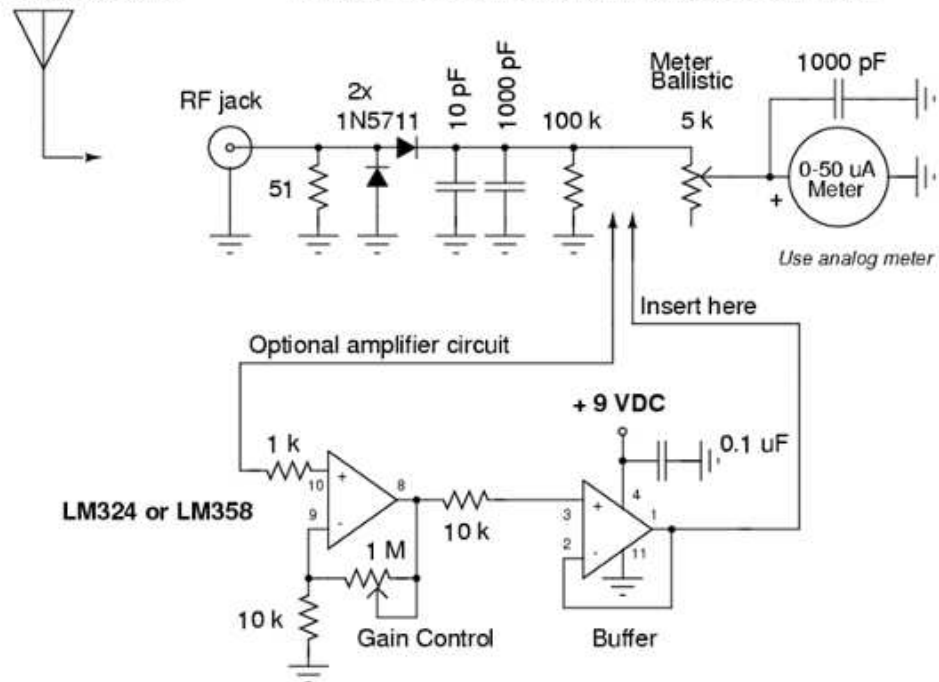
RF jack

2x
1N5711

10 pF

1000 pF

100 k

Meter
Ballistic

5 k

1000 pF

0-50 uA
Meter

+

51

Use analog meter

Insert here

Optional amplifier circuit

+ 9 VDC

0.1 uF

1 k

10

+

8

LM324 or LM358

9

-

10 k

3

+

4

1

2

-

11

1 M

10 k

Gain Control

Buffer